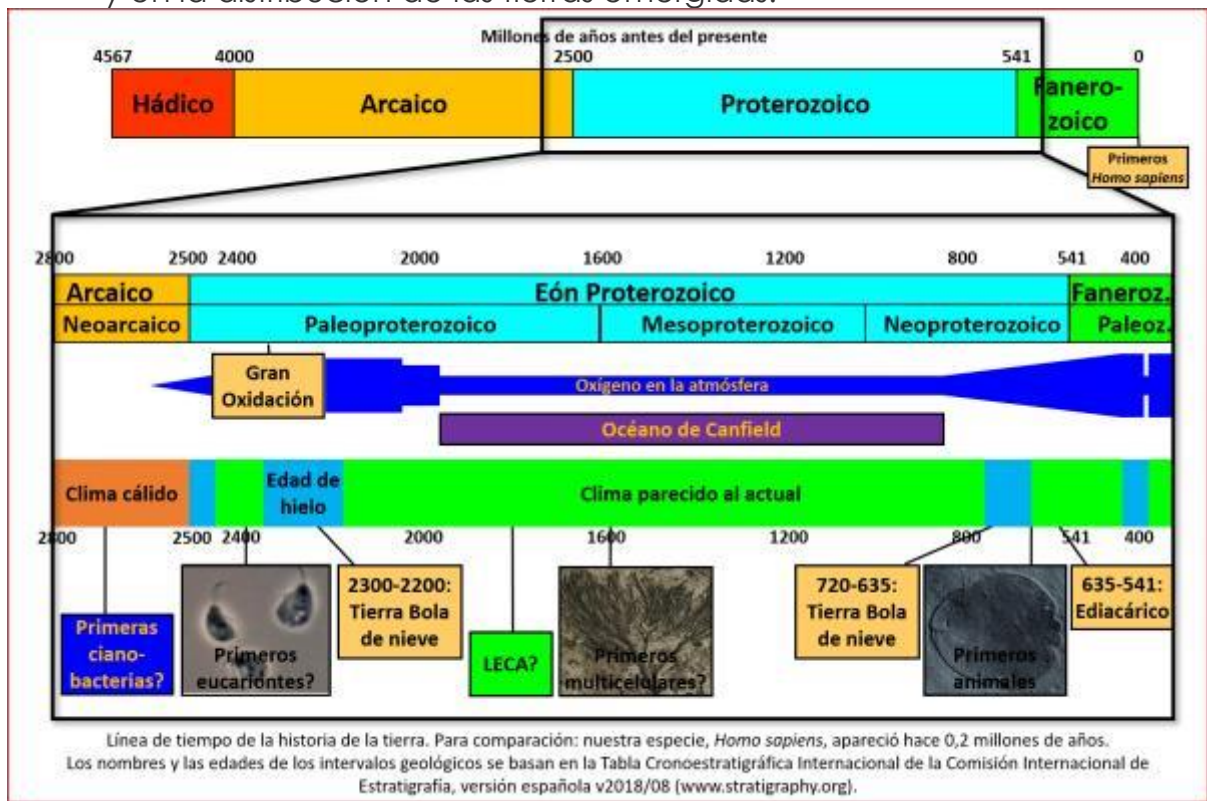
y en la distribución de las tierras emergidas.

Millones de años antes del presente

4567 4000 2500 541 0

Hádico | Arcaico | Proterozoico | Fanerozoico

Primeros *Homo sapiens*

2800 2500 2400 2000 1600 1200 800 541 400

| Arcaico | Eón Proterozoico | | | Faneroz. |
|---|---|---|---|---|
| Neoarcaico | Paleoproterozoico | Mesoproterozoico | Neoproterozoico | Paleoz. |

Gran Oxidación

Oxígeno en la atmósfera

Océano de Canfield

Clima cálido | Edad de hielo | Clima parecido al actual

2800 2500 2400 2000 1600 1200 800 541 400

Primeras ciano-bacterias?

Primeros eucariontes?

2300-2200: Tierra Bola de nieve

LECA?

Primeros multicelulares?

720-635: Tierra Bola de nieve

Primeros animales

635-541: Ediacárico

Línea de tiempo de la historia de la tierra. Para comparación: nuestra especie, *Homo sapiens*, apareció hace 0,2 millones de años. Los nombres y las edades de los intervalos geológicos se basan en la Tabla Cronoestratigráfica Internacional de la Comisión Internacional de Estratigrafía, versión española v2018/08 (www.stratigraphy.org).